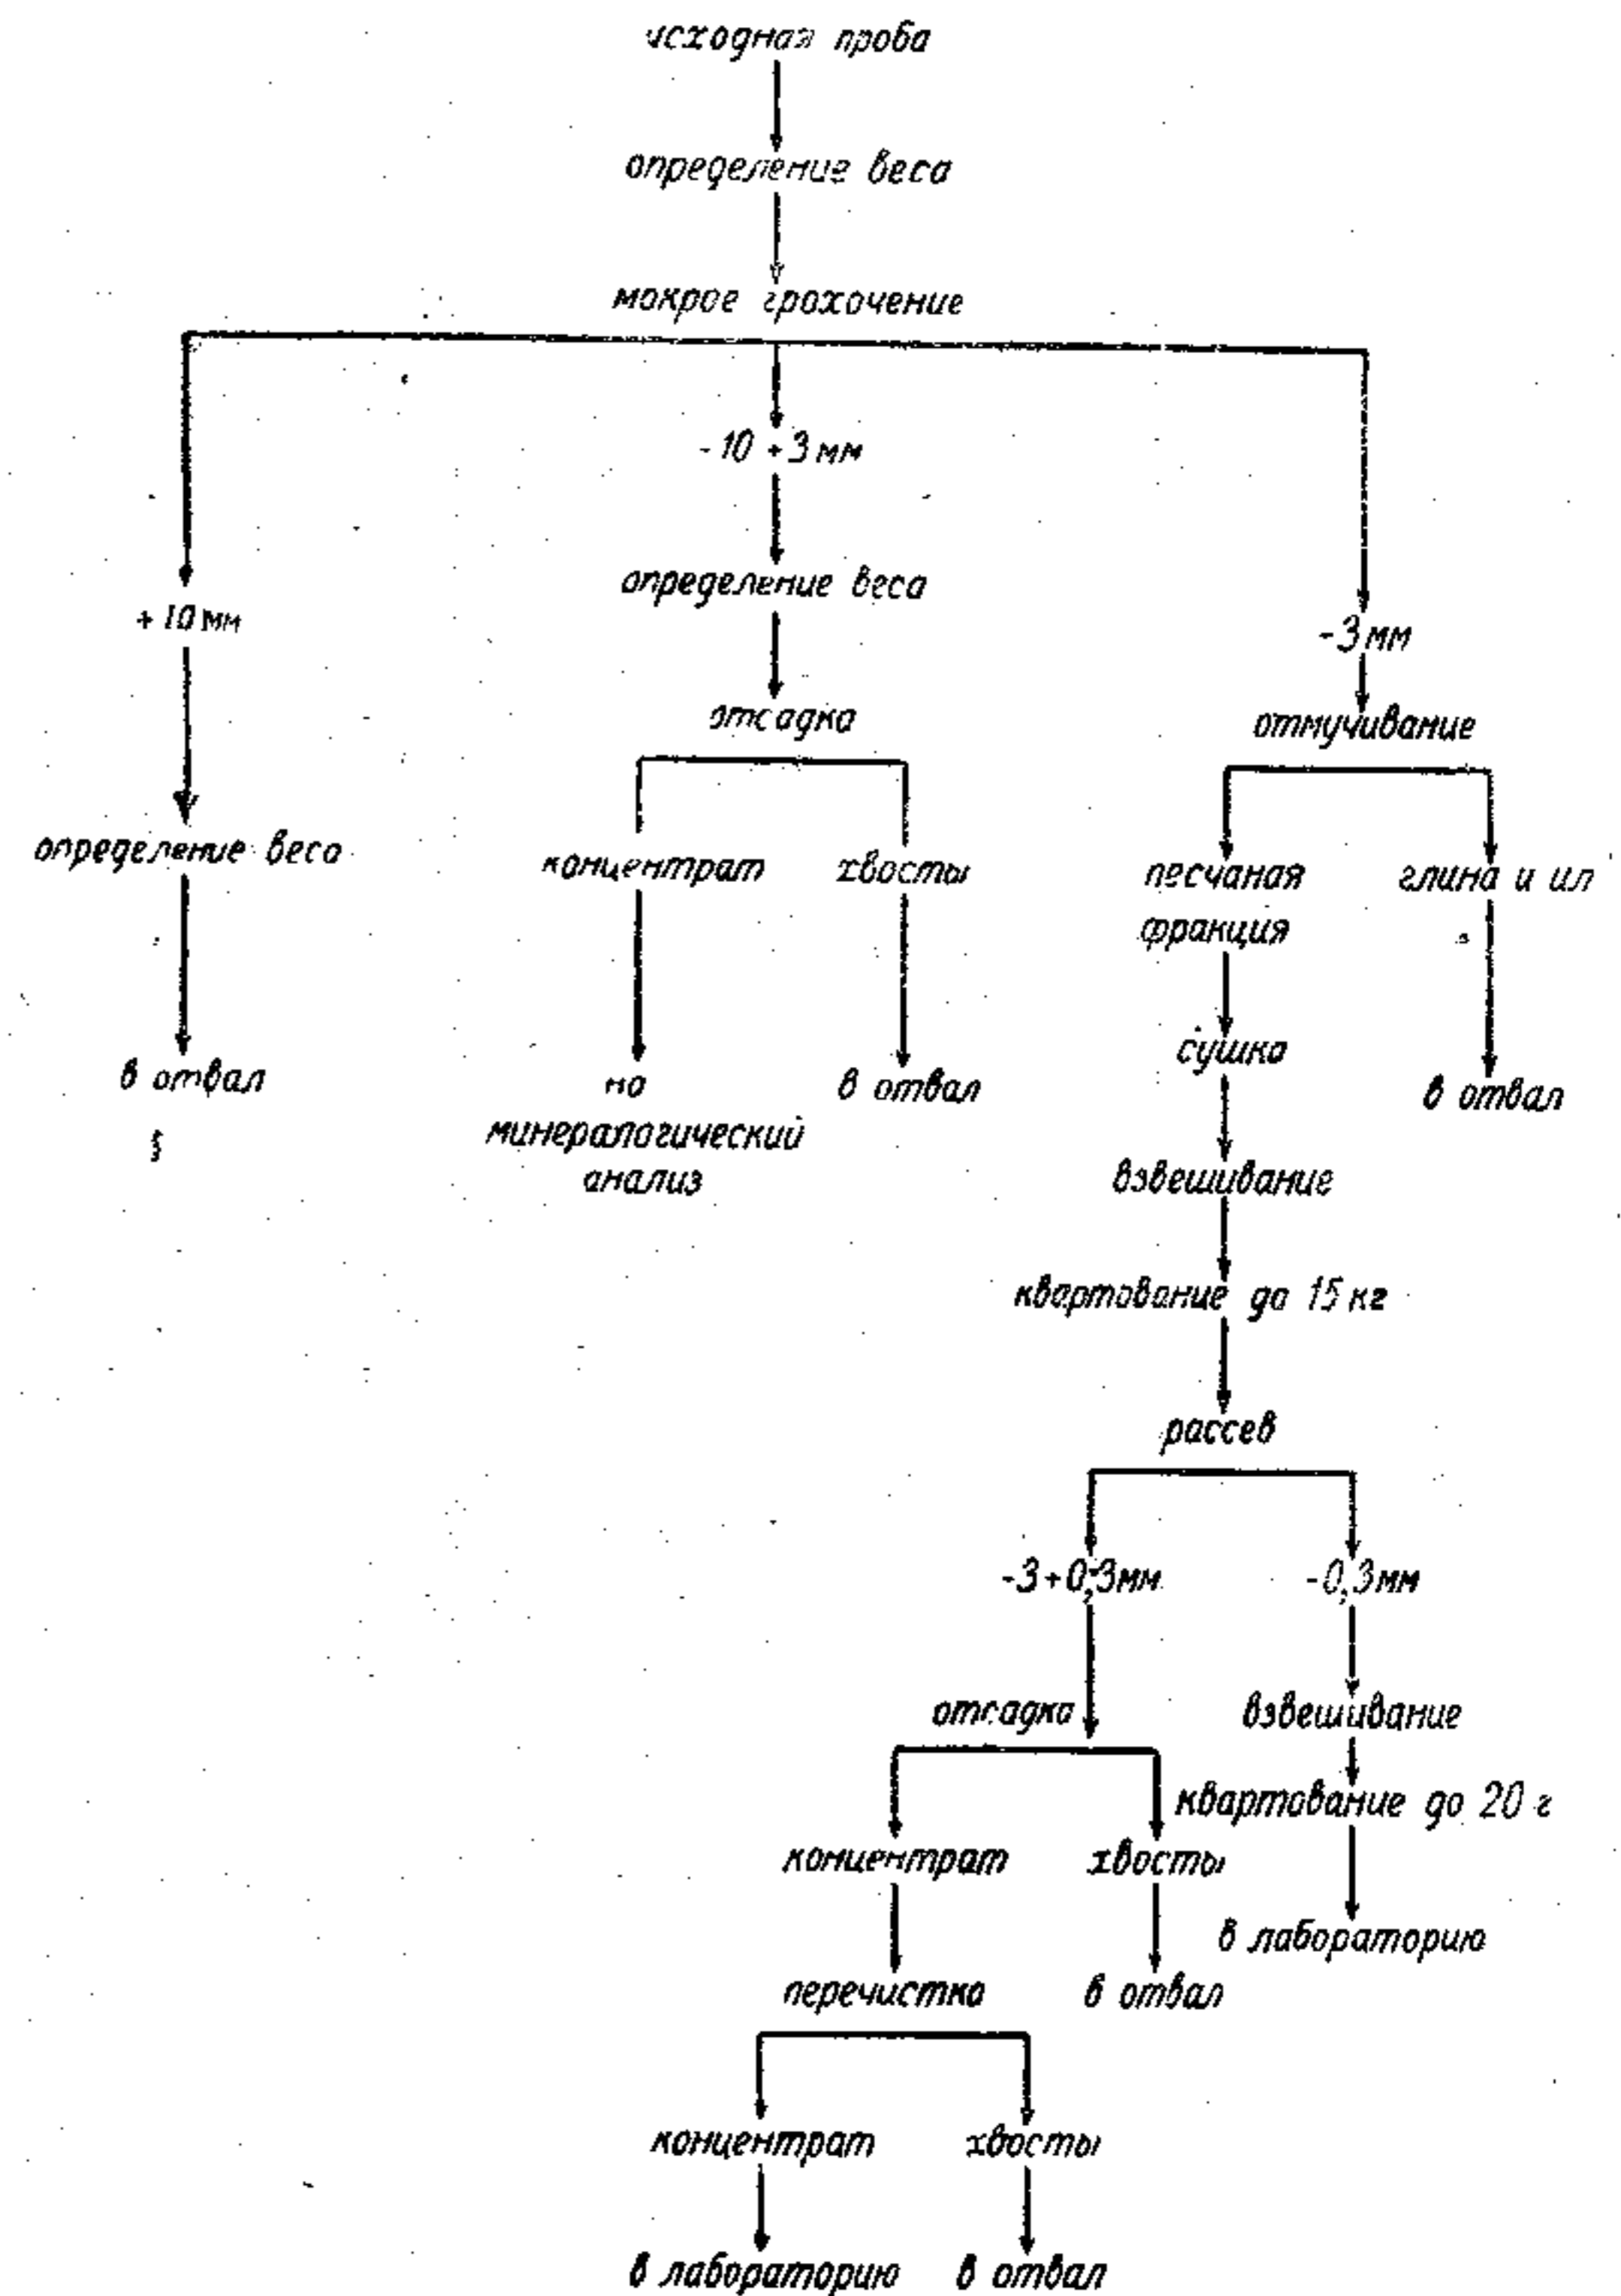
исходная проба

определение веса

мокрое грохочение

+10 мм

определение веса

в отвал

-10 +3 мм

определение веса

отсадка

концентрат

на минералогический анализ

хвосты

в отвал

-3 мм

отмучивание

песчаная фракция

сушка

взвешивание

квартование до 15 кг

рассев

-3+0,3мм

отсадка

концентрат

перечистка

концентрат

в лабораторию

хвосты

в отвал

хвосты

в отвал

-0,3мм

взвешивание

квартование до 20 г

в лабораторию

глина и ил

в отвал